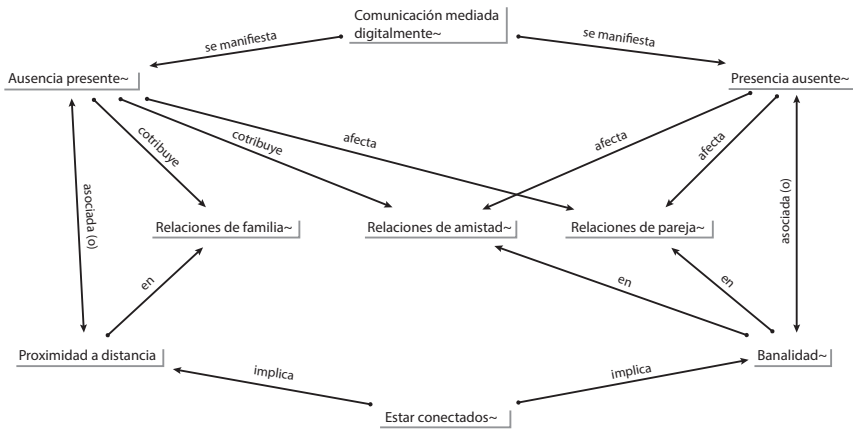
Comunicación mediada digitalmente~

se manifiesta

se manifiesta

Ausencia presente~

Presencia ausente~

cotribuye

cotribuye

afecta

afecta

afecta

asociada (o)

asociada (o)

Relaciones de familia~

Relaciones de amistad~

Relaciones de pareja~

en

en

en

Proximidad a distancia

Banalidad~

implica

implica

Estar conectados~